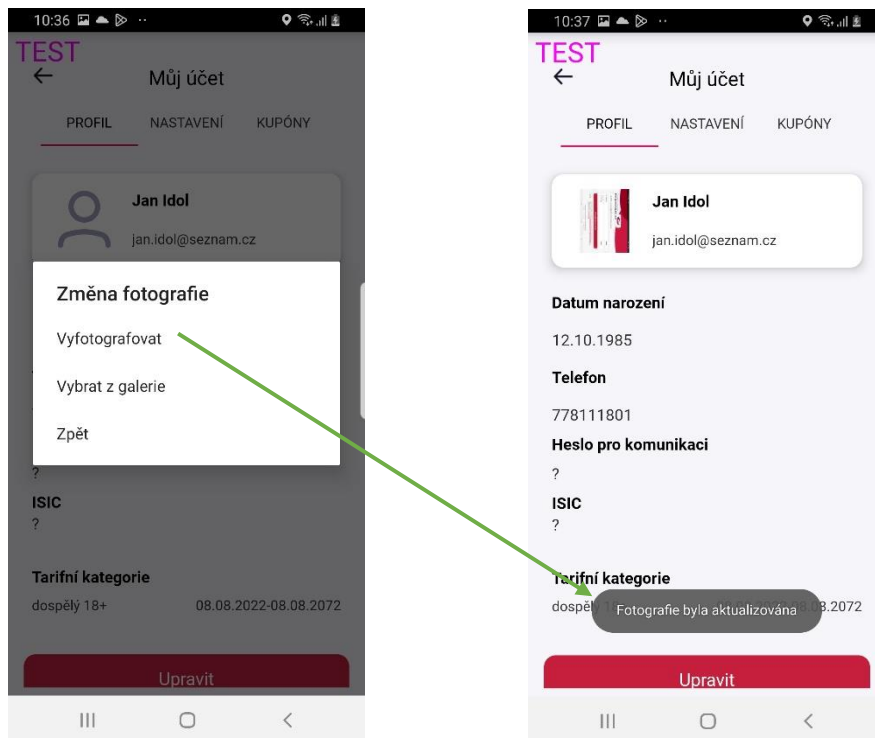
10:36

TEST

Můj účet

PROFIL NASTAVENÍ KUPÓNY

Jan Idol

jan.idol@seznam.cz

Změna fotografie

Vyfotografovat

Vybrat z galerie

Zpět

?

ISIC

?

Tarifní kategorie

dospělý 18+ 08.08.2022-08.08.2072

Upravit

10:37

TEST

Můj účet

PROFIL NASTAVENÍ KUPÓNY

Jan Idol

jan.idol@seznam.cz

Datum narození

12.10.1985

Telefon

778111801

Heslo pro komunikaci

?

ISIC

?

Tarifní kategorie

dospělý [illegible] 8.08.2072

Fotografie byla aktualizována

Upravit